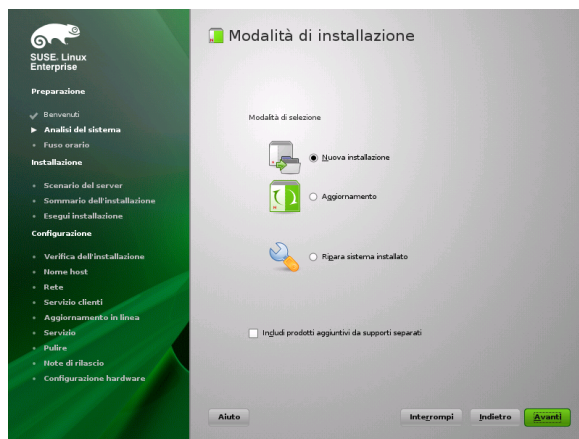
SUSE. Linux Enterprise

Preparazione

Benvenuti
Analisi del sistema
Fuso orario

Installazione

Scenario del server
Sommario dell'installazione
Esegui installazione

Configurazione

Verifica dell'installazione
Nome host
Rete
Servizio clienti
Aggiornamento in linea
Servizio
Pulire
Note di rilascio
Configurazione hardware

Modalità di installazione

Modalità di selezione

Nuova installazione

Aggiornamento

Ripara sistema installato

Includi prodotti aggiuntivi da supporti separati

Aiuto

Interrompi

Indietro

Avanti